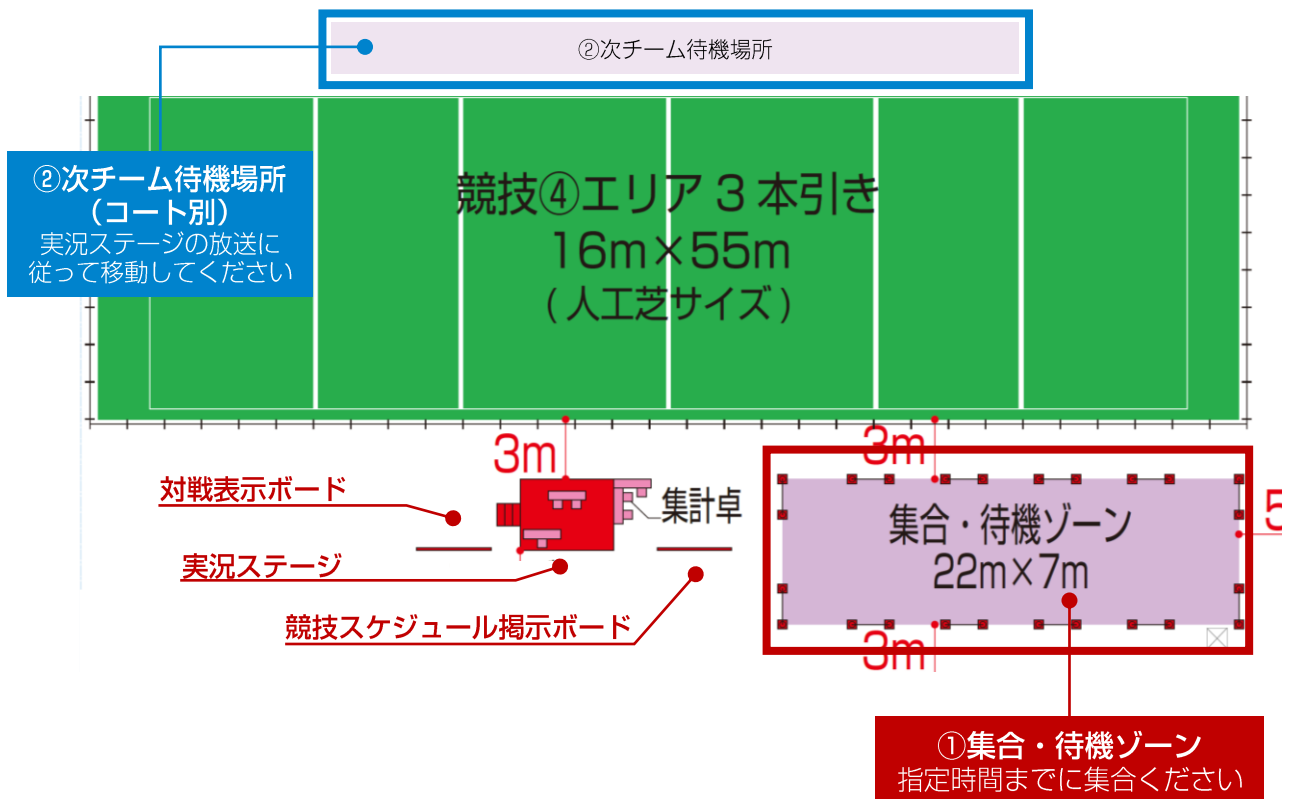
②次チーム待機場所

②次チーム待機場所
（コート別）
実況ステージの放送に従って移動してください

競技④エリア３本引き
16m×55m
（人工芝サイズ）

3m

3m

対戦表示ボード

集計卓

集合・待機ゾーン
22m×7m

5

実況ステージ

競技スケジュール掲示ボード

3m

①集合・待機ゾーン
指定時間までに集合ください